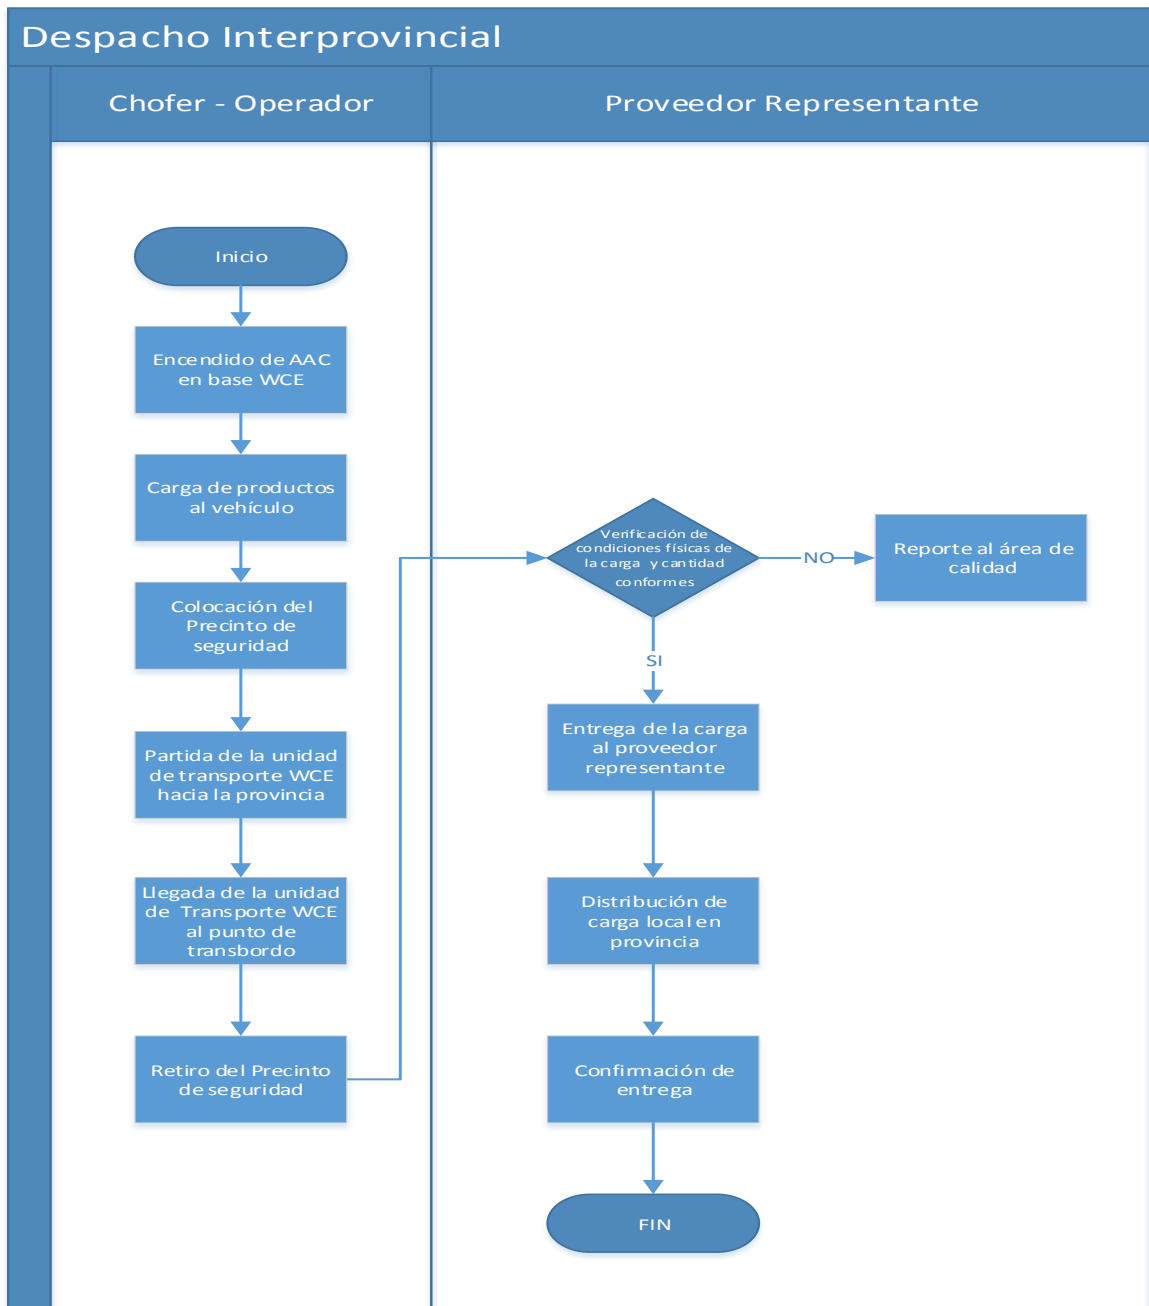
Despacho Interprovincial

Chofer - Operador

Proveedor Representante

Inicio

Encendido de AAC en base WCE

Carga de productos al vehículo

Colocación del Precinto de seguridad

Partida de la unidad de transporte WCE hacia la provincia

Llegada de la unidad de Transporte WCE al punto de transbordo

Retiro del Precinto de seguridad

Verificación de condiciones físicas de la carga y cantidad conformes

NO

Reporte al área de calidad

SI

Entrega de la carga al proveedor representante

Distribución de carga local en provincia

Confirmación de entrega

FIN